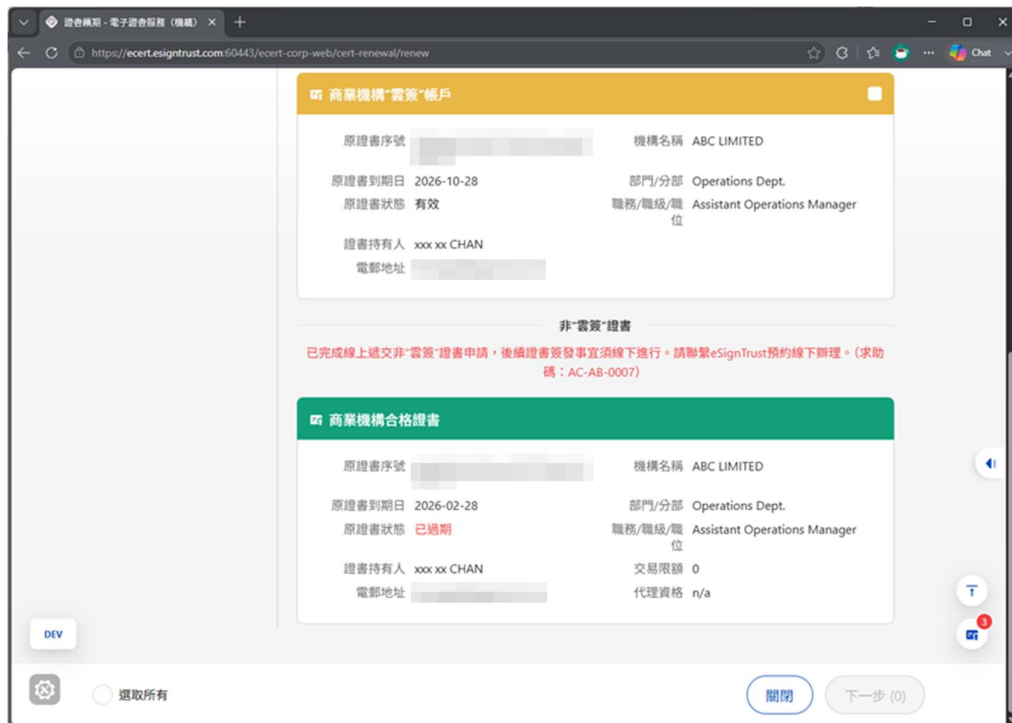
證書續期 - 電子證書服務（機構）

https://ecert.esigntrust.com:60443/ecert-corp-web/cert-renewal/renew

Chat

商業機構"雲簽"帳戶

原證書序號

機構名稱 ABC LIMITED

原證書到期日 2026-10-28

部門/分部 Operations Dept.

原證書狀態 有效

職務/職級/職位 Assistant Operations Manager

證書持有人 xxx xx CHAN

電郵地址

非"雲簽"證書

已完成線上遞交非"雲簽"證書申請，後續證書簽發事宜須線下進行。請聯繫eSignTrust預約線下辦理。(求助碼：AC-AB-0007)

商業機構合格證書

原證書序號

機構名稱 ABC LIMITED

原證書到期日 2026-02-28

部門/分部 Operations Dept.

原證書狀態 已過期

職務/職級/職位 Assistant Operations Manager

證書持有人 xxx xx CHAN

交易限額 0

電郵地址

代理資格 n/a

DEV

3

選取所有

關閉

下一步 (0)